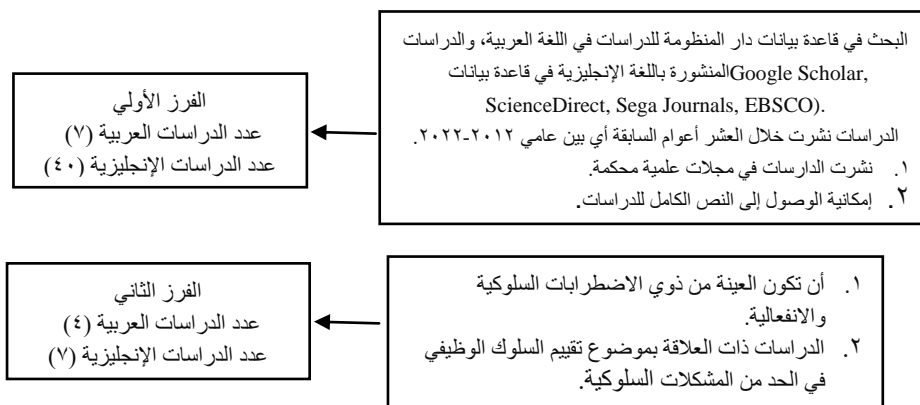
البحث في قاعدة بيانات دار المنظومة للدراسات في اللغة العربية، والدراسات المنشورة باللغة الإنجليزية في قاعدة بيانات Google Scholar, ScienceDirect, Sega Journals, EBSCO).

الدراسات نشرت خلال العشر أعوام السابقة أي بين عامي ٢٠١٢-٢٠٢٢.

١. نشرت الدارسات في مجلات علمية محكمة.

٢. إمكانية الوصول إلى النص الكامل للدراسات.

الفرز الأولي
عدد الدراسات العربية (٧)
عدد الدراسات الإنجليزية (٤٠)

١. أن تكون العينة من ذوي الاضطرابات السلوكية والانفعالية.

٢. الدراسات ذات العلاقة بموضوع تقييم السلوك الوظيفي في الحد من المشكلات السلوكية.

الفرز الثاني
عدد الدراسات العربية (٤)
عدد الدراسات الإنجليزية (٧)